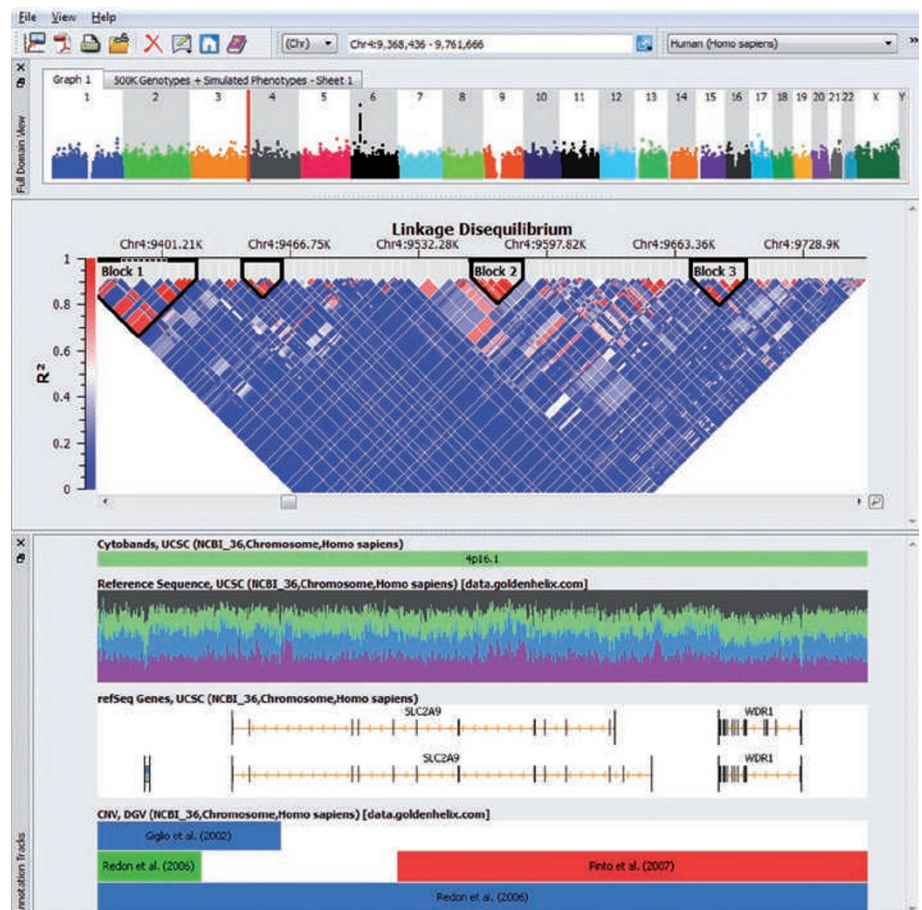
File View Help

(Chr) Chr4:9,368,436 - 9,761,666 Human (Homo sapiens)

Full Domain View

Graph 1 500K Genotypes + Simulated Phenotypes - Sheet 1

1 2 3 4 5 6 7 8 9 10 11 12 13 14 15 16 17 18 19 20 21 22 X Y

Linkage Disequilibrium

Chr4:9401.21K Chr4:9466.75K Chr4:9532.28K Chr4:9597.82K Chr4:9663.36K Chr4:9728.9K

Block 1 Block 2 Block 3

1
0.8
0.6
0.4
0.2
0

$R^2$

Cytobands, UCSC (NCBI_36,Chromosome,Homo sapiens)

4p16.1

Reference Sequence, UCSC (NCBI_36,Chromosome,Homo sapiens) [data.goldenhelix.com]

refSeq Genes, UCSC (NCBI_36,Chromosome,Homo sapiens)

SLC2A9 WDR1

SLC2A9 WDR1

CNV, DGV (NCBI_36,Chromosome,Homo sapiens) [data.goldenhelix.com]

Giglio et al. (2002)

Redon et al. (2006)

Pinto et al. (2007)

Redon et al. (2006)

Annotation Tracks